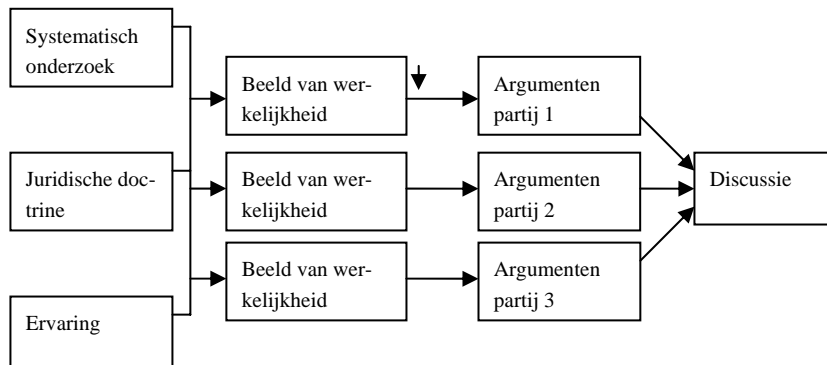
Systematisch onderzoek

Juridische doctrine

Ervaring

Beeld van werkelijkheid

Beeld van werkelijkheid

Beeld van werkelijkheid

Argumenten partij 1

Argumenten partij 2

Argumenten partij 3

Discussie